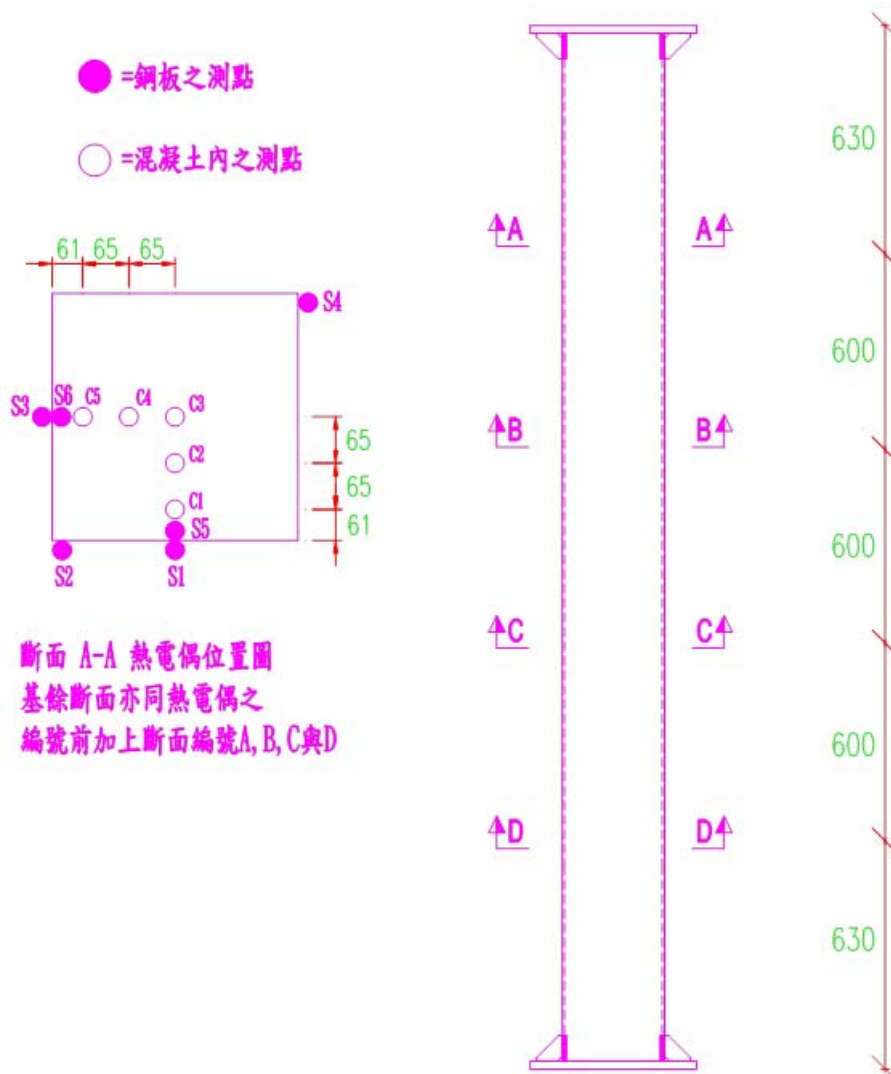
=鋼板之測點

=混凝土內之測點

61 65 65

S4

S3 S6 C5 C4 C3

C2

C1

S5

S2 S1

65

65

61

斷面 A-A 熱電偶位置圖
基餘斷面亦同熱電偶之
編號前加上斷面編號A,B,C與D

A A

B B

C C

D D

630

600

600

600

630